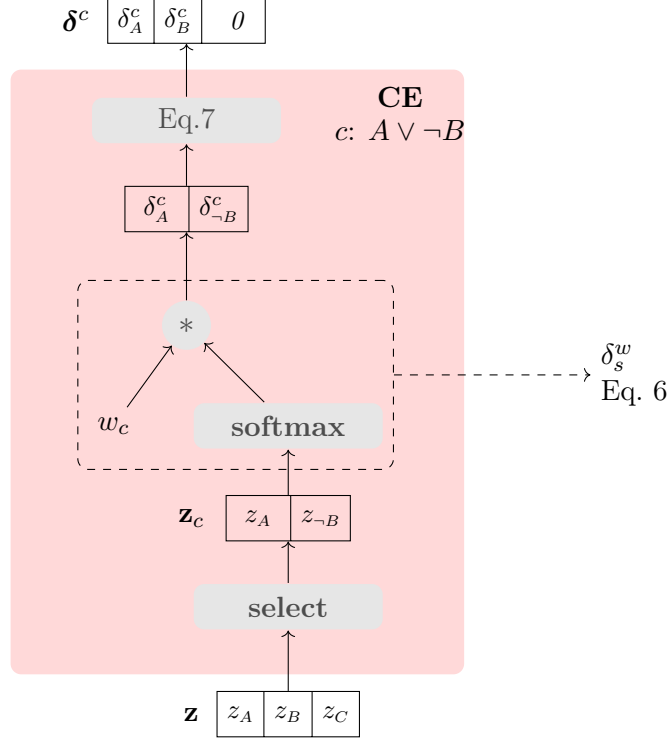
$\boldsymbol{\delta}^c$

| $\delta^c_A$ | $\delta^c_B$ | $0$ |
|---|---|---|

**CE**
$c$: $A \vee \neg B$

Eq.7

| $\delta^c_A$ | $\delta^c_{\neg B}$ |
|---|---|

$*$

$w_c$

**softmax**

$\delta^w_s$
Eq. 6

$\mathbf{z}_c$

| $z_A$ | $z_{\neg B}$ |
|---|---|

**select**

$\mathbf{z}$

| $z_A$ | $z_B$ | $z_C$ |
|---|---|---|